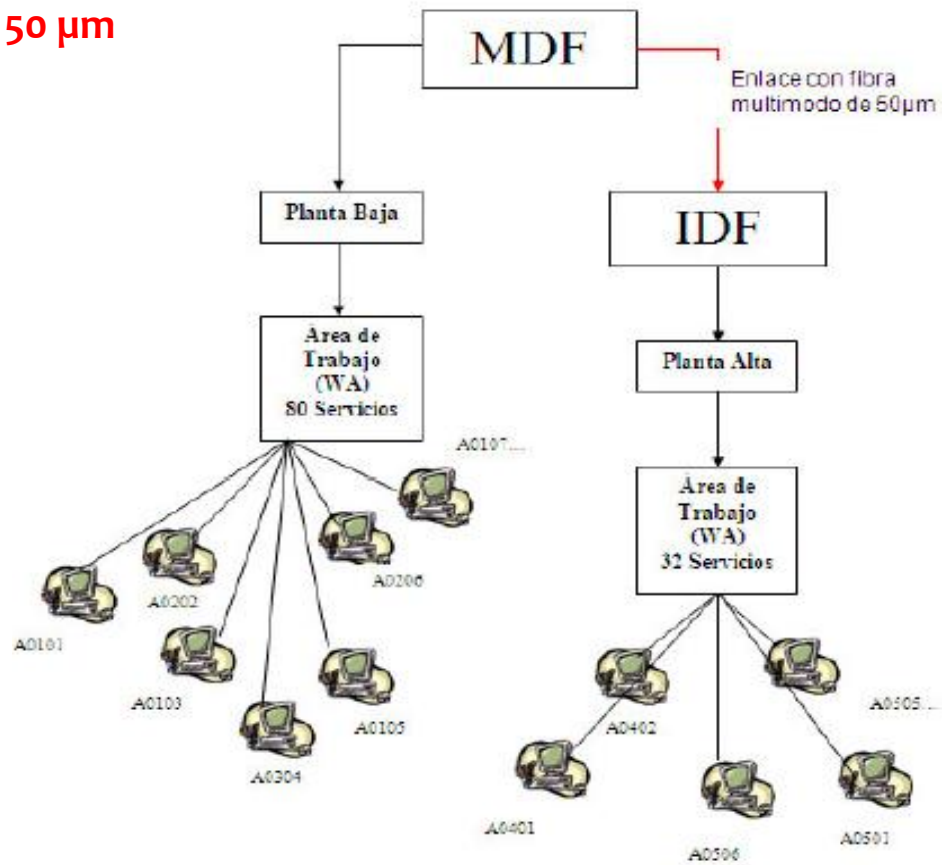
50 μm

MDF

Enlace con fibra multimodo de 50μm

Planta Baja

IDF

Área de Trabajo (WA) 80 Servicios

Planta Alta

A0107...

Área de Trabajo (WA) 32 Servicios

A0202

A0206

A0101

A0103

A0105

A0304

A0505...

A0402

A0401

A0506

A0501